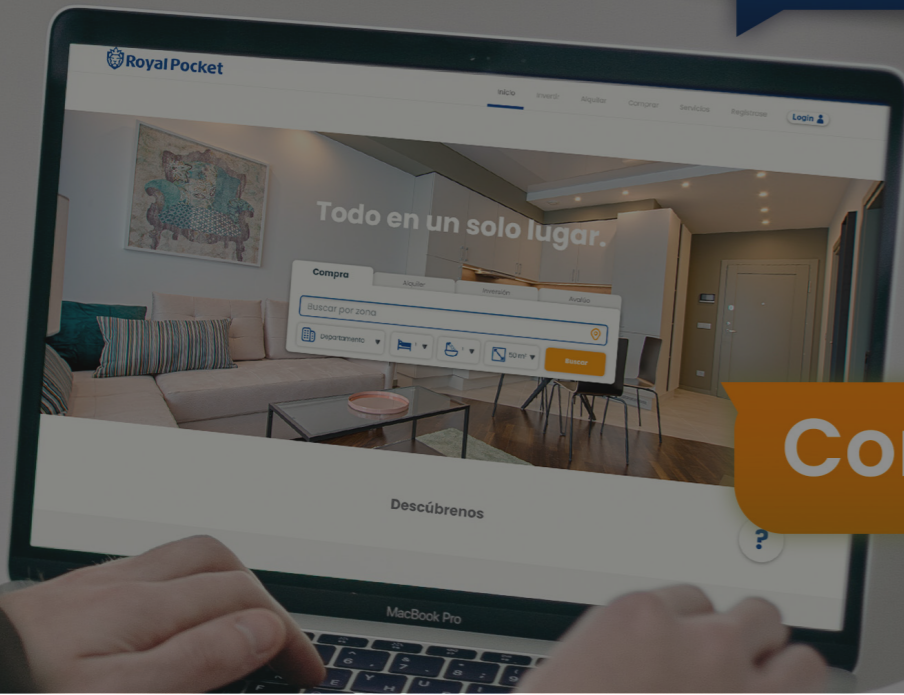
Royal Pocket

Inicio Invertir Alquilar Comprar Servicios Registrarse Login

Todo en un solo lugar.

Compra Alquiler Inversión Avalúo

Buscar por zona

Departamento 50 m² Buscar

Descúbrenos

?

MacBook Pro

Co